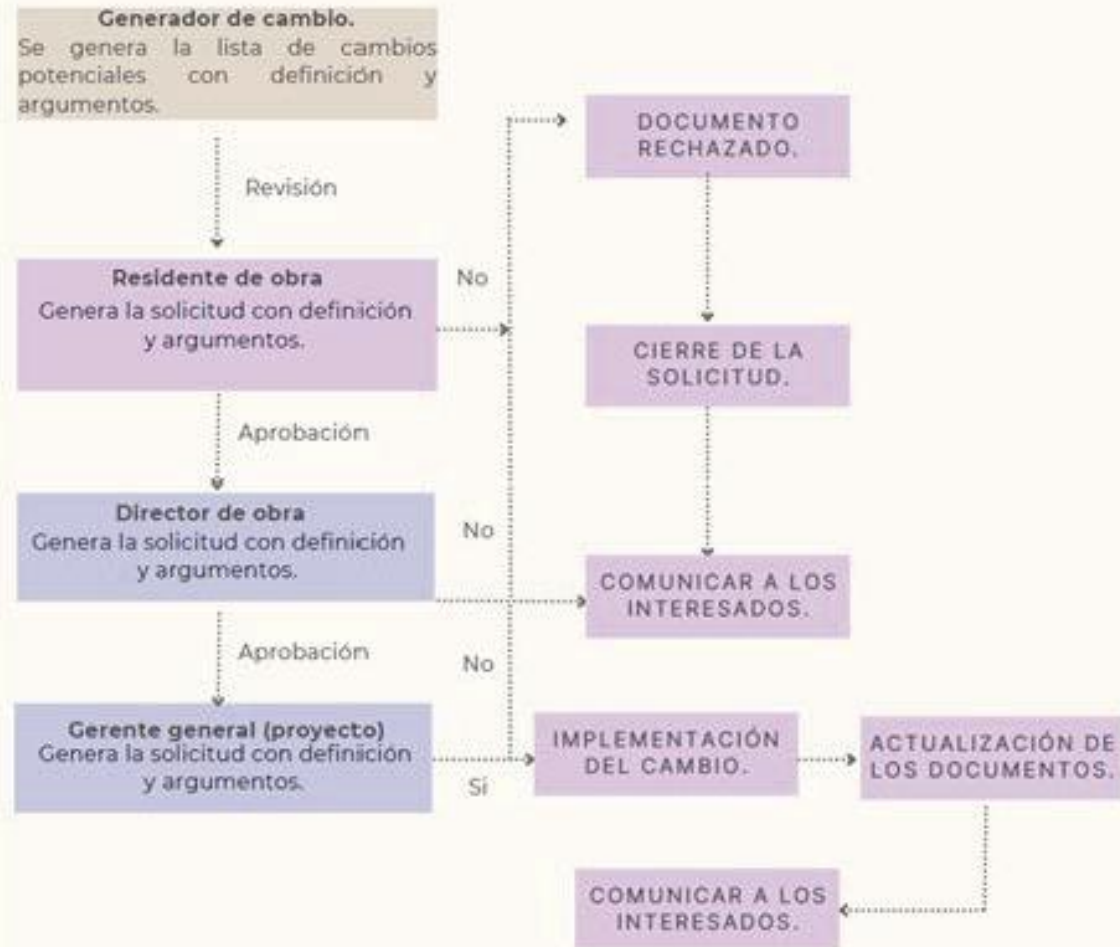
Generador de cambio.
Se genera la lista de cambios potenciales con definición y argumentos.

Revisión

Residente de obra
Genera la solicitud con definición y argumentos.

No

Aprobación

Director de obra
Genera la solicitud con definición y argumentos.

No

Aprobación

No

Gerente general (proyecto)
Genera la solicitud con definición y argumentos.

Sí

DOCUMENTO RECHAZADO.

CIERRE DE LA SOLICITUD.

COMUNICAR A LOS INTERESADOS.

IMPLEMENTACIÓN DEL CAMBIO.

ACTUALIZACIÓN DE LOS DOCUMENTOS.

COMUNICAR A LOS INTERESADOS.